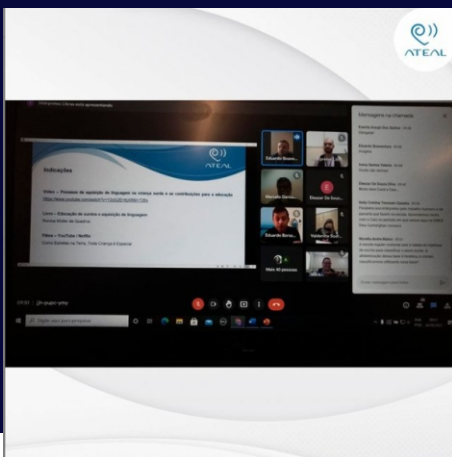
ATEAL

Indicações

Vídeo – Processo de aquisição da linguagem na criança surda e as contribuições para a educação

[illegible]

Livro – Educação de surdos e aquisição da linguagem

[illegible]

Filmes – YouTube / Netflix

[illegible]

ATEAL

Eduardo Bezer...

Marcelo Barros...

Eleusa Do Acar...

Eduardo Bezer...

Valdemir Da Silva...

Mais 40 pessoas

Mensagens na chamada

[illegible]